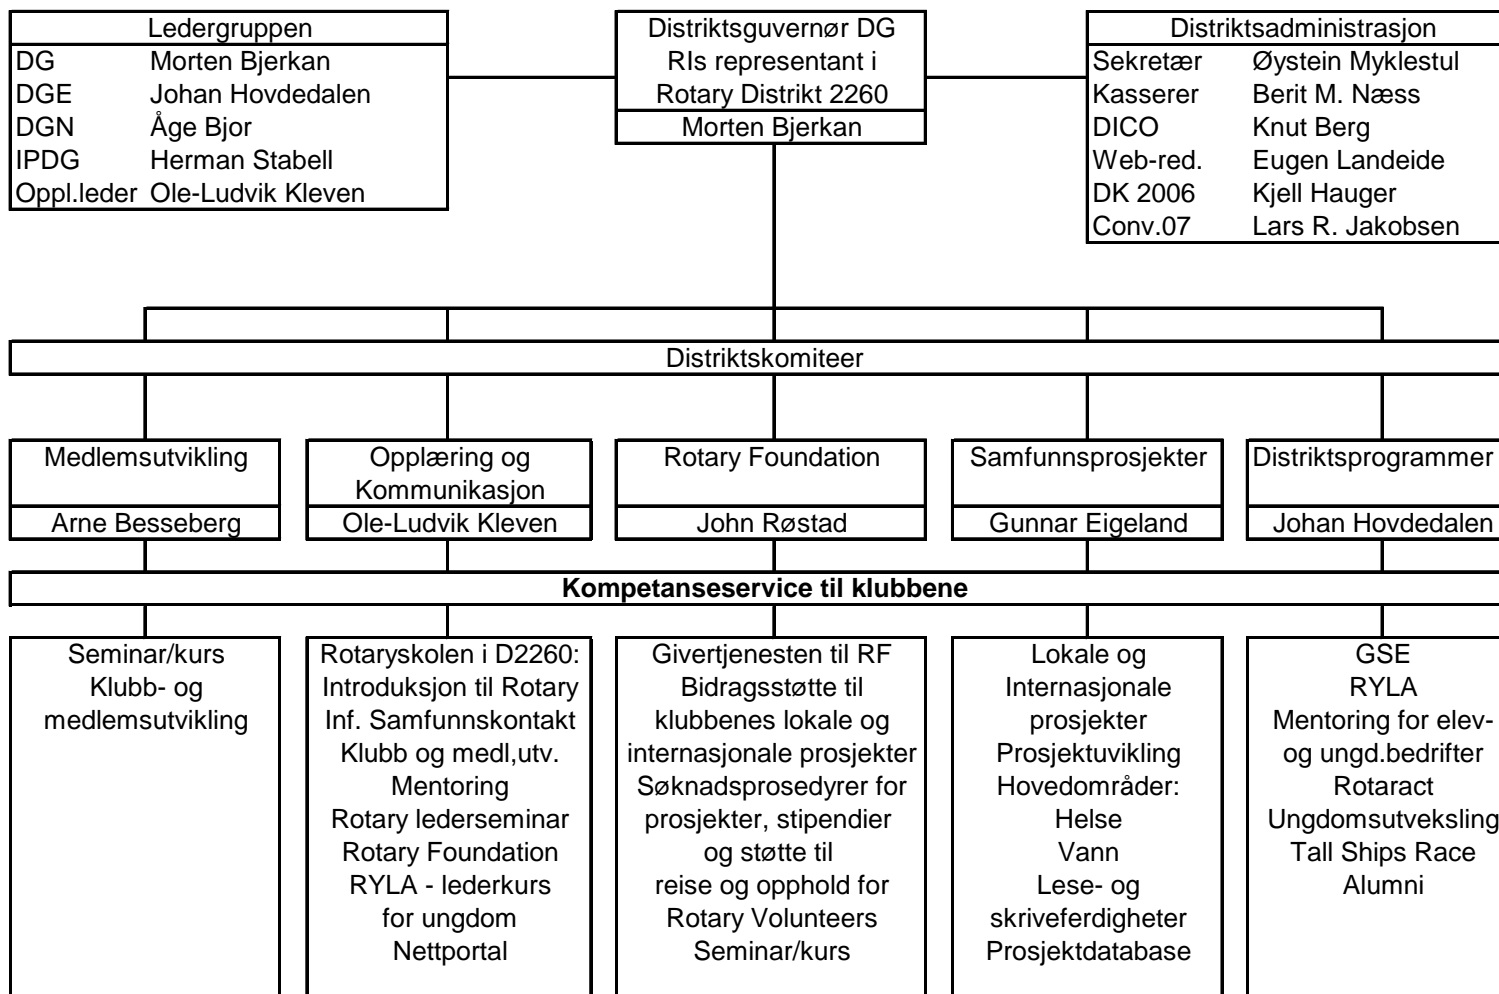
| Ledergruppen | |
|---|---|
| DG | Morten Bjerkan |
| DGE | Johan Hovdedalen |
| DGN | Åge Bjor |
| IPDG | Herman Stabell |
| Oppl.leder | Ole-Ludvik Kleven |

Distriktsguvernør DG
RIs representant i
Rotary Distrikt 2260
Morten Bjerkan

| Distriktsadministrasjon | |
|---|---|
| Sekretær | Øystein Myklestul |
| Kasserer | Berit M. Næss |
| DICO | Knut Berg |
| Web-red. | Eugen Landeide |
| DK 2006 | Kjell Hauger |
| Conv.07 | Lars R. Jakobsen |

Distriktskomiteer

Medlemsutvikling
Arne Besseberg

Opplæring og Kommunikasjon
Ole-Ludvik Kleven

Rotary Foundation
John Røstad

Samfunnsprosjekter
Gunnar Eigeland

Distriktsprogrammer
Johan Hovdedalen

**Kompetanseservice til klubbene**

Seminar/kurs
Klubb- og medlemsutvikling

Rotaryskolen i D2260:
Introduksjon til Rotary
Inf. Samfunnskontakt
Klubb og medl,utv.
Mentoring
Rotary lederseminar
Rotary Foundation
RYLA - lederkurs for ungdom
Nettportal

Givertjenesten til RF
Bidragsstøtte til klubbenes lokale og internasjonale prosjekter
Søknadsprosedyrer for prosjekter, stipendier og støtte til reise og opphold for Rotary Volunteers
Seminar/kurs

Lokale og Internasjonale prosjekter
Prosjektuvikling
Hovedområder:
Helse
Vann
Lese- og skriveferdigheter
Prosjektdatabase

GSE
RYLA
Mentoring for elev- og ungd.bedrifter
Rotaract
Ungdomsutveksling
Tall Ships Race
Alumni